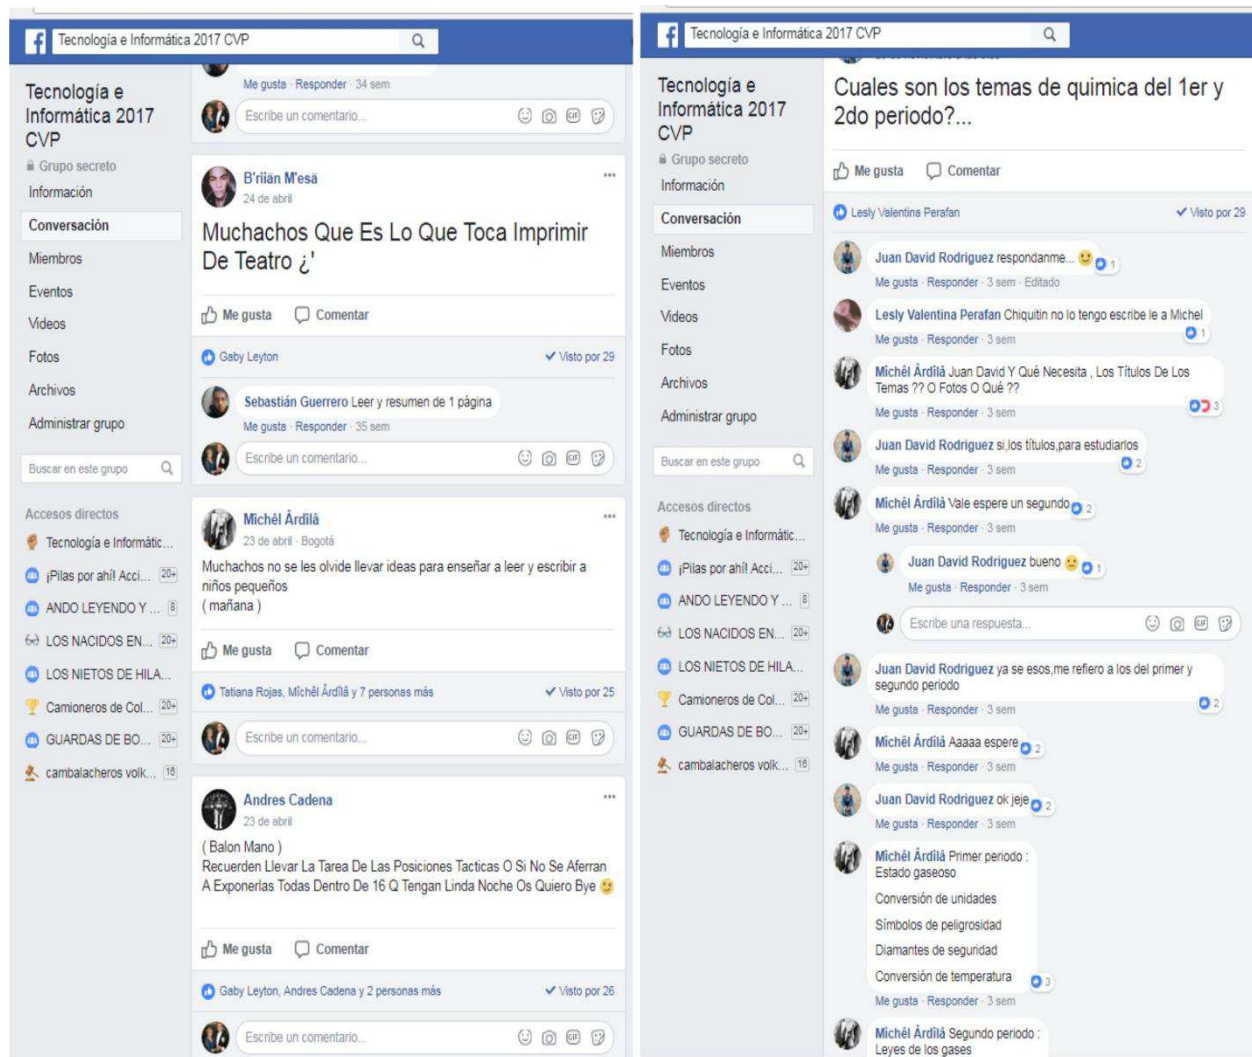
Tecnología e Informática 2017 CVP

Tecnología e Informática 2017 CVP
Grupo secreto
Información
Conversación
Miembros
Eventos
Videos
Fotos
Archivos
Administrar grupo
Buscar en este grupo
Accesos directos
Tecnología e Informátic...
¡Pilas por ahí! Acci... 20+
ANDO LEYENDO Y ... 8
LOS NACIDOS EN... 20+
LOS NIETOS DE HILA...
Camioneros de Col... 20+
GUARDAS DE BO... 20+
cambalacheros volk... 18

Me gusta · Responder · 34 sem
Escribe un comentario...

B'riian M'esä
24 de abril
Muchachos Que Es Lo Que Toca Imprimir De Teatro ¿'
Me gusta Comentar
Gaby Leyton Visto por 29
Sebastián Guerrero Leer y resumen de 1 página
Me gusta · Responder · 35 sem
Escribe un comentario...

Michël Årdïlä
23 de abril · Bogotá
Muchachos no se les olvide llevar ideas para enseñar a leer y escribir a niños pequeños
( mañana )
Me gusta Comentar
Tatiana Rojas, Michël Årdïlä y 7 personas más Visto por 25
Escribe un comentario...

Andres Cadena
23 de abril
( Balon Mano )
Recuerden Llevar La Tarea De Las Posiciones Tacticas O Si No Se Aferran A Exponerlas Todas Dentro De 16 Q Tengan Linda Noche Os Quiero Bye
Me gusta Comentar
Gaby Leyton, Andres Cadena y 2 personas más Visto por 26
Escribe un comentario...

Tecnología e Informática 2017 CVP

Tecnología e Informática 2017 CVP
Grupo secreto
Información
Conversación
Miembros
Eventos
Videos
Fotos
Archivos
Administrar grupo
Buscar en este grupo
Accesos directos
Tecnología e Informátic...
¡Pilas por ahí! Acci... 20+
ANDO LEYENDO Y ... 8
LOS NACIDOS EN... 20+
LOS NIETOS DE HILA...
Camioneros de Col... 20+
GUARDAS DE BO... 20+
cambalacheros volk... 16

Cuales son los temas de quimica del 1er y 2do periodo?...
Me gusta Comentar
Lesly Valentina Perafan Visto por 29
Juan David Rodriguez respondanme... 1
Me gusta · Responder · 3 sem · Editado
Lesly Valentina Perafan Chiquitin no lo tengo escribe le a Michel 1
Me gusta · Responder · 3 sem
Michël Årdïlä Juan David Y Qué Necesita , Los Títulos De Los Temas ?? O Fotos O Qué ?? 3
Me gusta · Responder · 3 sem
Juan David Rodriguez si,los titulos,para estudiarlos 2
Me gusta · Responder · 3 sem
Michël Årdïlä Vale espere un segundo 2
Me gusta · Responder · 3 sem
Juan David Rodriguez bueno 1
Me gusta · Responder · 3 sem
Escribe una respuesta...
Juan David Rodriguez ya se esos,me refiero a los del primer y segundo periodo 2
Me gusta · Responder · 3 sem
Michël Årdïlä Aaaaa espere 2
Me gusta · Responder · 3 sem
Juan David Rodriguez ok jeje 2
Me gusta · Responder · 3 sem
Michël Årdïlä Primer periodo :
Estado gaseoso
Conversión de unidades
Símbolos de peligrosidad
Diamantes de seguridad
Conversión de temperatura 3
Me gusta · Responder · 3 sem
Michël Årdïlä Segundo periodo :
Leyes de los gases